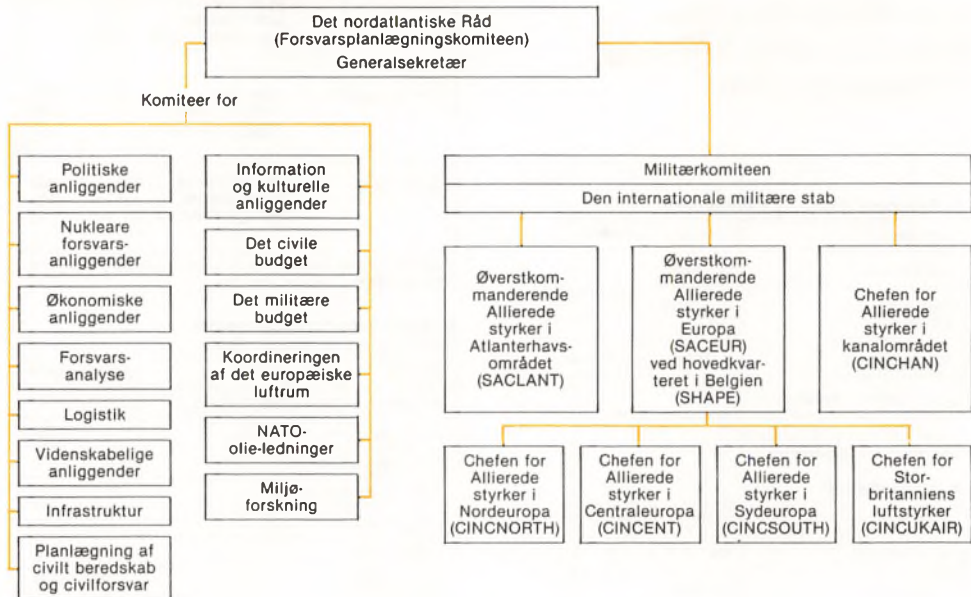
Det nordatlantiske Råd
(Forsvarsplanlægningskomiteen)
Generalsekretær

Komiteer for

Politiske anliggender

Nukleare forsvarsanliggender

Økonomiske anliggender

Forsvarsanalyse

Logistik

Videnskabelige anliggender

Infrastruktur

Planlægning af civilt beredskab og civilforsvar

Information og kulturelle anliggender

Det civile budget

Det militære budget

Koordineringen af det europæiske luftrum

NATO-olie-ledninger

Miljøforskning

Militærkomiteen

Den internationale militære stab

Øverstkommanderende Allierede styrker i Atlanterhavsområdet (SACLANT)

Øverstkommanderende Allierede styrker i Europa (SACEUR) ved hovedkvarteret i Belgien (SHAPE)

Chefen for Allierede styrker i kanalområdet (CINCHAN)

Chefen for Allierede styrker i Nordeuropa (CINCNORTH)

Chefen for Allierede styrker i Centraleuropa (CINCENT)

Chefen for Allierede styrker i Sydeuropa (CINCSOUTH)

Chefen for Storbritanniens luftstyrker (CINCUKAIR)